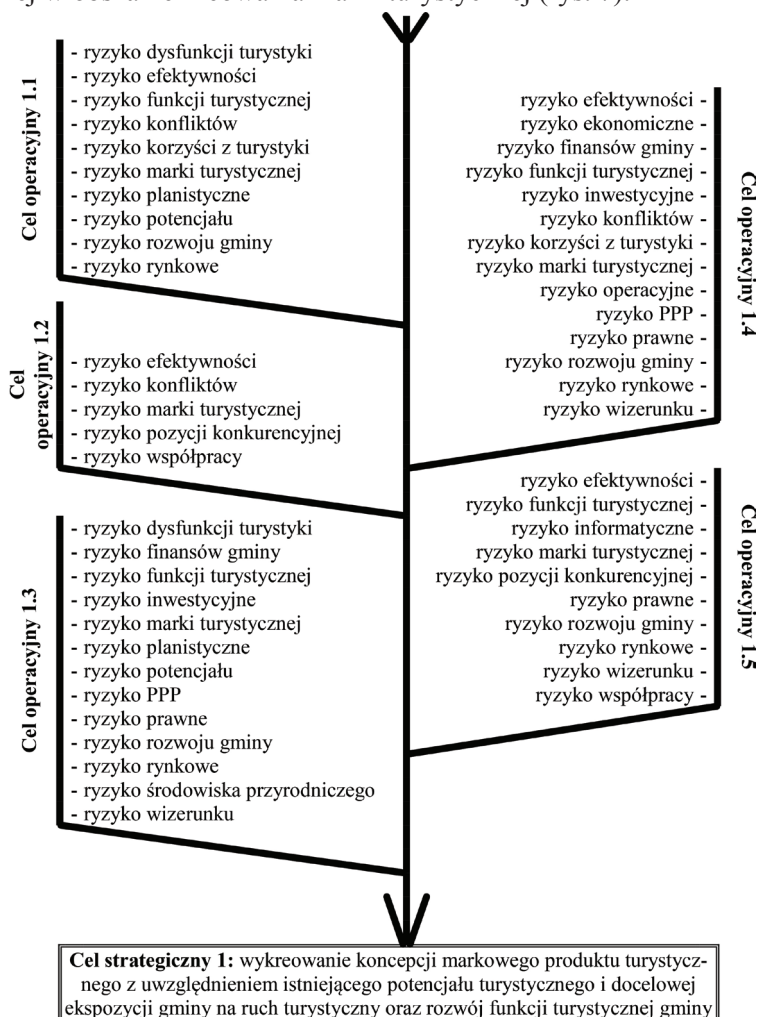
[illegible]

Cel operacyjny 1.1
- ryzyko dysfunkcji turystyki
- ryzyko efektywności
- ryzyko funkcji turystycznej
- ryzyko konfliktów
- ryzyko korzyści z turystyki
- ryzyko marki turystycznej
- ryzyko planistyczne
- ryzyko potencjału
- ryzyko rozwoju gminy
- ryzyko rynkowe

Cel operacyjny 1.2
- ryzyko efektywności
- ryzyko konfliktów
- ryzyko marki turystycznej
- ryzyko pozycji konkurencyjnej
- ryzyko współpracy

Cel operacyjny 1.3
- ryzyko dysfunkcji turystyki
- ryzyko finansów gminy
- ryzyko funkcji turystycznej
- ryzyko inwestycyjne
- ryzyko marki turystycznej
- ryzyko planistyczne
- ryzyko potencjału
- ryzyko PPP
- ryzyko prawne
- ryzyko rozwoju gminy
- ryzyko rynkowe
- ryzyko środowiska przyrodniczego
- ryzyko wizerunku

Cel operacyjny 1.4
ryzyko efektywności -
ryzyko ekonomiczne -
ryzyko finansów gminy -
ryzyko funkcji turystycznej -
ryzyko inwestycyjne -
ryzyko konfliktów -
ryzyko korzyści z turystyki -
ryzyko marki turystycznej -
ryzyko operacyjne -
ryzyko PPP -
ryzyko prawne -
ryzyko rozwoju gminy -
ryzyko rynkowe -
ryzyko wizerunku -

Cel operacyjny 1.5
ryzyko efektywności -
ryzyko funkcji turystycznej -
ryzyko informatyczne -
ryzyko marki turystycznej -
ryzyko pozycji konkurencyjnej -
ryzyko prawne -
ryzyko rozwoju gminy -
ryzyko rynkowe -
ryzyko wizerunku -
ryzyko współpracy -

Cel strategiczny 1: wykreowanie koncepcji markowego produktu turystycznego z uwzględnieniem istniejącego potencjału turystycznego i docelowej ekspozycji gminy na ruch turystyczny oraz rozwój funkcji turystycznej gminy